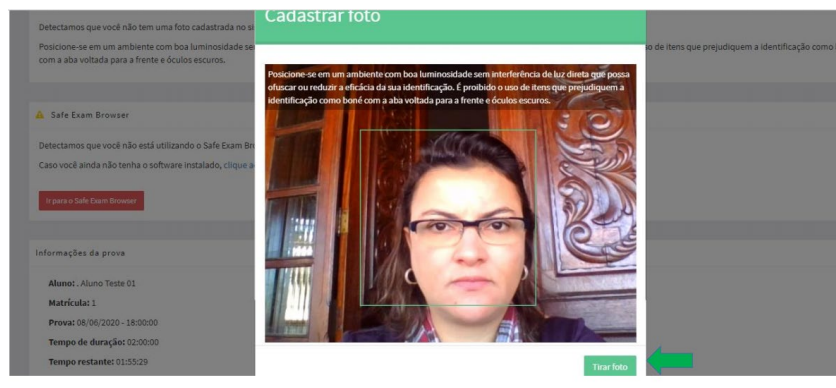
Detectamos que você não tem uma foto cadastrada no si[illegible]

Posicione-se em um ambiente com boa luminosidade se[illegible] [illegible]so de itens que prejudiquem a identificação como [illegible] com a aba voltada para a frente e óculos escuros.

Cadastrar foto

Posicione-se em um ambiente com boa luminosidade sem interferência de luz direta que possa ofuscar ou reduzir a eficácia da sua identificação. É proibido o uso de itens que prejudiquem a identificação como boné com a aba voltada para a frente e óculos escuros.

Safe Exam Browser

Detectamos que você não está utilizando o Safe Exam Br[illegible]

Caso você ainda não tenha o software instalado, clique a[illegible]

Ir para o Safe Exam Browser

Informações da prova

Aluno: . Aluno Teste 01

Matrícula: 1

Prova: 08/06/2020 - 18:00:00

Tempo de duração: 02:00:00

Tempo restante: 01:55:29

Tirar foto